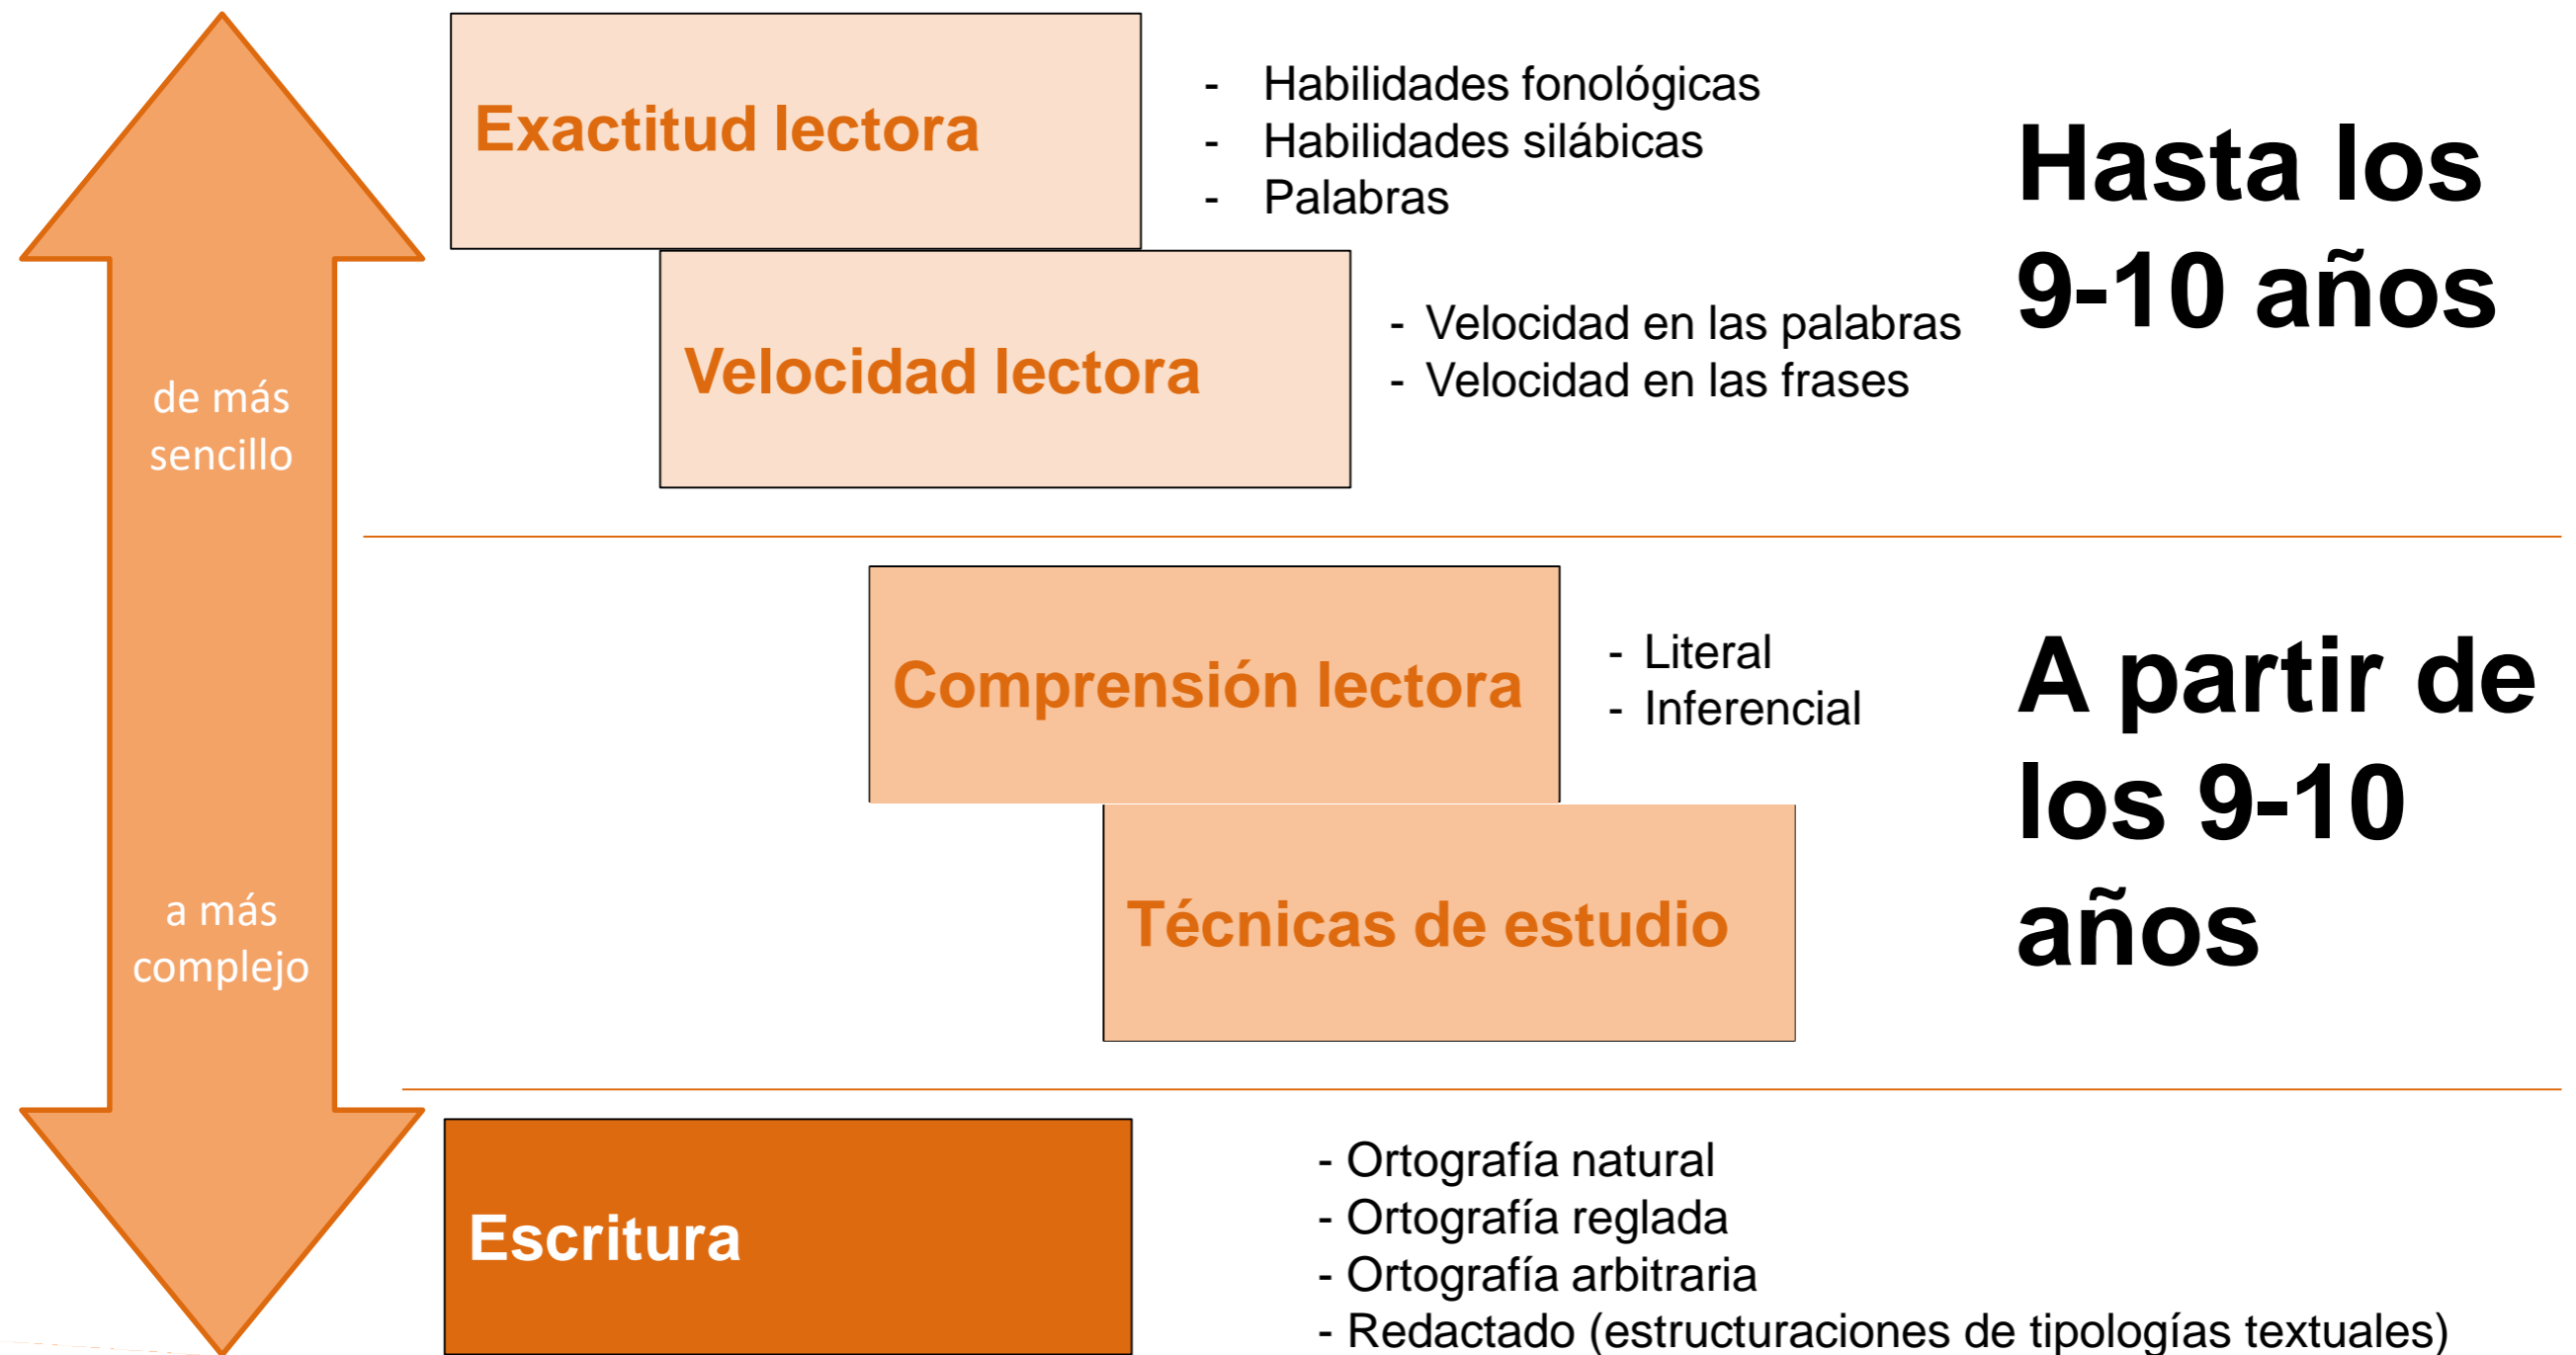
de más sencillo

a más complejo

Exactitud lectora

- Habilidades fonológicas
- Habilidades silábicas
- Palabras

Velocidad lectora

- Velocidad en las palabras
- Velocidad en las frases

Hasta los 9-10 años

Comprensión lectora

- Literal
- Inferencial

Técnicas de estudio

A partir de los 9-10 años

Escritura

- Ortografía natural
- Ortografía reglada
- Ortografía arbitraria
- Redactado (estructuraciones de tipologías textuales)